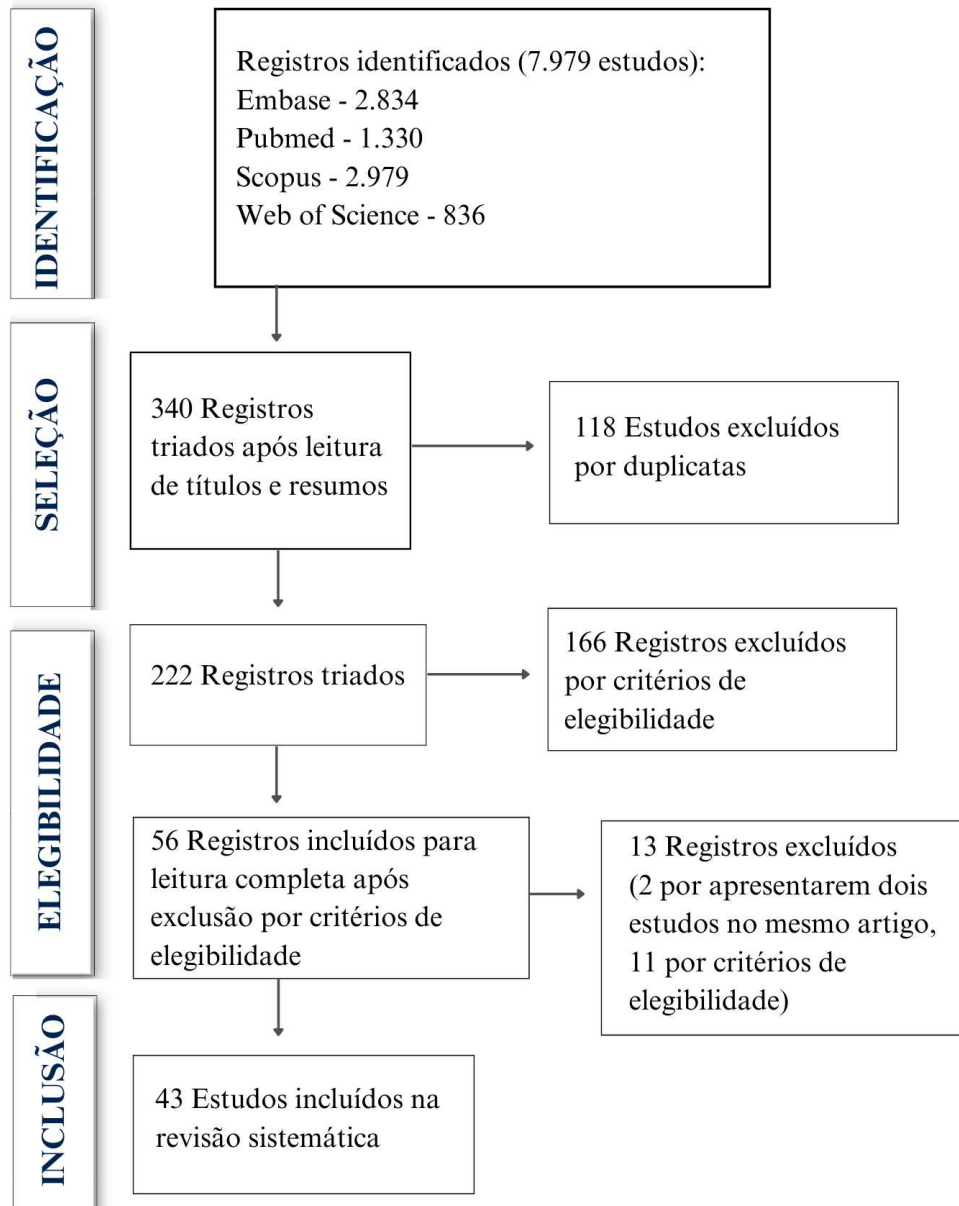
IDENTIFICAÇÃO

Registros identificados (7.979 estudos):
Embase - 2.834
Pubmed - 1.330
Scopus - 2.979
Web of Science - 836

SELEÇÃO

340 Registros triados após leitura de títulos e resumos

118 Estudos excluídos por duplicatas

ELEGIBILIDADE

222 Registros triados

166 Registros excluídos por critérios de elegibilidade

56 Registros incluídos para leitura completa após exclusão por critérios de elegibilidade

13 Registros excluídos (2 por apresentarem dois estudos no mesmo artigo, 11 por critérios de elegibilidade)

INCLUSÃO

43 Estudos incluídos na revisão sistemática